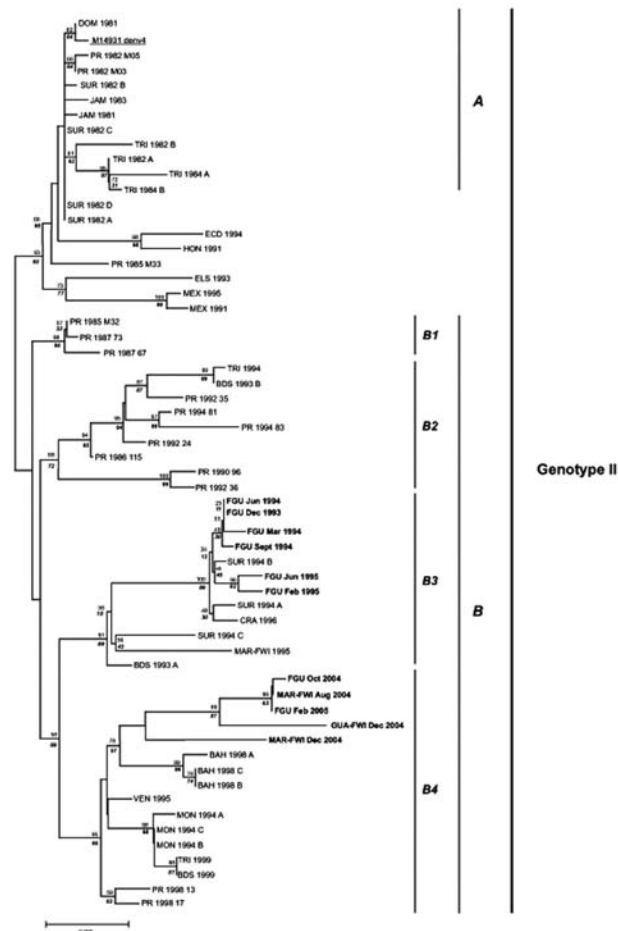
DOM 1981
M14931 denv4
PR 1982 M05
PR 1982 M03
SUR 1982 B
JAM 1983
JAM 1981
SUR 1982 C
TRI 1982 B
TRI 1982 A
TRI 1984 A
TRI 1984 B
SUR 1982 D
SUR 1982 A
ECD 1994
HON 1991
PR 1985 M33
ELS 1993
MEX 1995
MEX 1991
PR 1985 M32
PR 1987 73
PR 1987 67
TRI 1994
BDS 1993 B
PR 1992 35
PR 1994 81
PR 1994 83
PR 1992 24
PR 1986 115
PR 1990 96
PR 1992 36
FGU Jun 1994
FGU Dec 1993
FGU Mar 1994
FGU Sept 1994
SUR 1994 B
FGU Jun 1995
FGU Feb 1995
SUR 1994 A
CRA 1996
SUR 1994 C
MAR-FWI 1995
BDS 1993 A
FGU Oct 2004
MAR-FWI Aug 2004
FGU Feb 2005
GUA-FWI Dec 2004
MAR-FWI Dec 2004
BAH 1998 A
BAH 1998 C
BAH 1998 B
VEN 1995
MON 1994 A
MON 1994 C
MON 1994 B
TRI 1999
BDS 1999
PR 1998 13
PR 1998 17
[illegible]

A
B1
B2
B3
B4
B
Genotype II